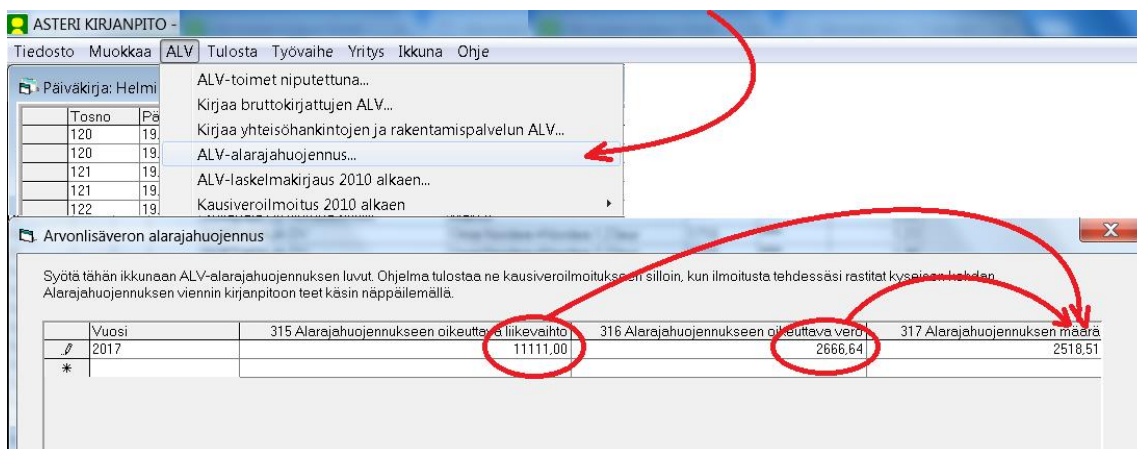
ASTERI KIRJANPITO -

Tiedosto Muokkaa ALV Tulosta Työvaihe Yritys Ikkuna Ohje

Päiväkirja: Helmi

| Tosno | Pä |
|---|---|
| 120 | 19. |
| 120 | 19. |
| 121 | 19. |
| 121 | 19. |
| 122 | 19. |

ALV-toimet niputettuna...
Kirjaa bruttokirjattujen ALV...
Kirjaa yhteisöhankintojen ja rakentamispalvelun ALV...
ALV-alarajahuojennus...
ALV-laskelmakirjaus 2010 alkaen...
Kausiveroilmoitus 2010 alkaen

Arvonlisäveron alarajahuojennus

Syötä tähän ikkunaan ALV-alarajahuojennuksen luvut. Ohjelma tulostaa ne kausiveroilmoitukseen silloin, kun ilmoitusta tehdessäsi rastitat kyseisen kohdan. Alarajahuojennuksen viennin kirjanpitoon teet käsin näppäilemällä.

| | Vuosi | 315 Alarajahuojennukseen oikeuttava liikevaihto | 316 Alarajahuojennukseen oikeuttava vero | 317 Alarajahuojennuksen määrä |
|---|---|---|---|---|
| | 2017 | 11111,00 | 2666,64 | 2518,51 |
| * | | | | |